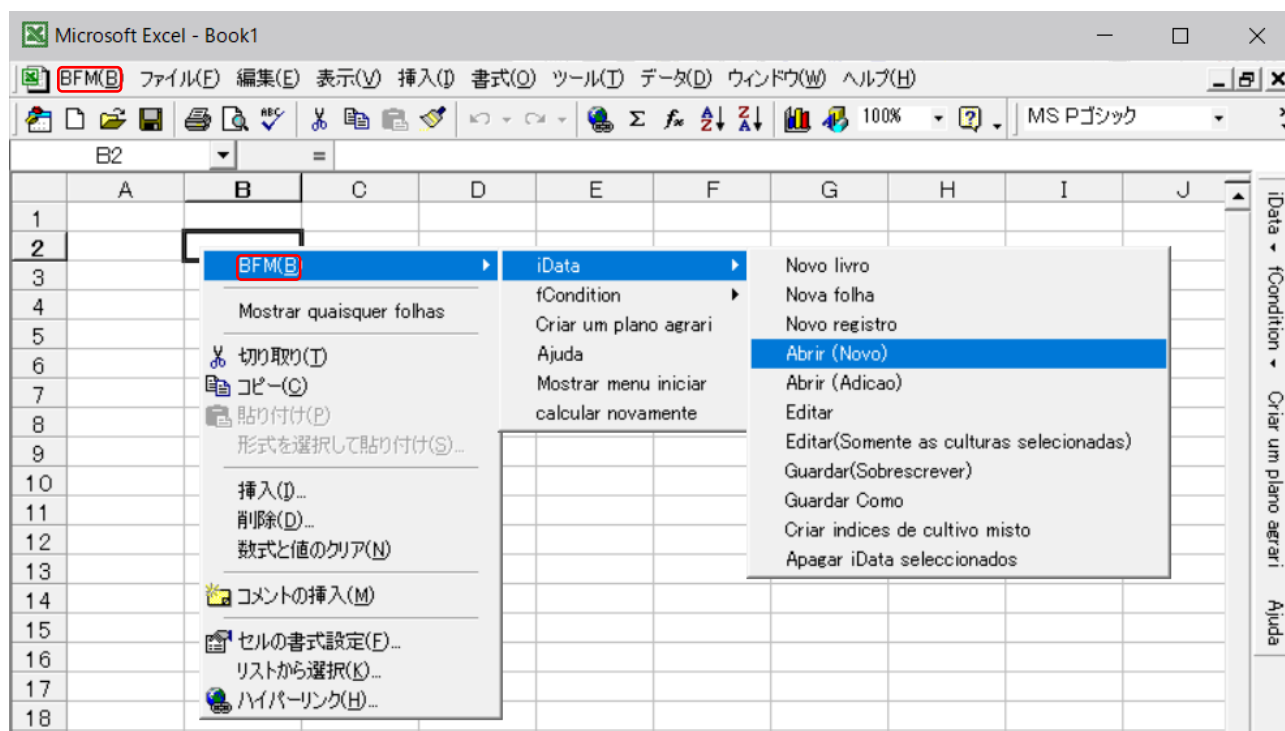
Microsoft Excel - Book1

BFM(B) ファイル(F) 編集(E) 表示(V) 挿入(I) 書式(O) ツール(T) データ(D) ウィンドウ(W) ヘルプ(H)

100% MS Pゴシック

B2 =

| | A | B | C | D | E | F | G | H | I | J |
|---|---|---|---|---|---|---|---|---|---|---|
| 1 | | | | | | | | | | |
| 2 | | | | | | | | | | |
| 3 | | | | | | | | | | |
| 4 | | | | | | | | | | |
| 5 | | | | | | | | | | |
| 6 | | | | | | | | | | |
| 7 | | | | | | | | | | |
| 8 | | | | | | | | | | |
| 9 | | | | | | | | | | |
| 10 | | | | | | | | | | |
| 11 | | | | | | | | | | |
| 12 | | | | | | | | | | |
| 13 | | | | | | | | | | |
| 14 | | | | | | | | | | |
| 15 | | | | | | | | | | |
| 16 | | | | | | | | | | |
| 17 | | | | | | | | | | |
| 18 | | | | | | | | | | |

BFM(B)
Mostrar quaisquer folhas
切り取り(T)
コピー(C)
貼り付け(P)
形式を選択して貼り付け(S)...
挿入(I)...
削除(D)...
数式と値のクリア(N)
コメントの挿入(M)
セルの書式設定(F)...
リストから選択(K)...
ハイパーリンク(H)...

iData
fCondition
Criar um plano agrari
Ajuda
Mostrar menu iniciar
calcular novamente

Novo livro
Nova folha
Novo registro
Abrir (Novo)
Abrir (Adicao)
Editar
Editar(Somente as culturas selecionadas)
Guardar(Sobrescrever)
Guardar Como
Criar indices de cultivo misto
Apagar iData seleccionados

iData fCondition Criar um plano agrari Ajuda